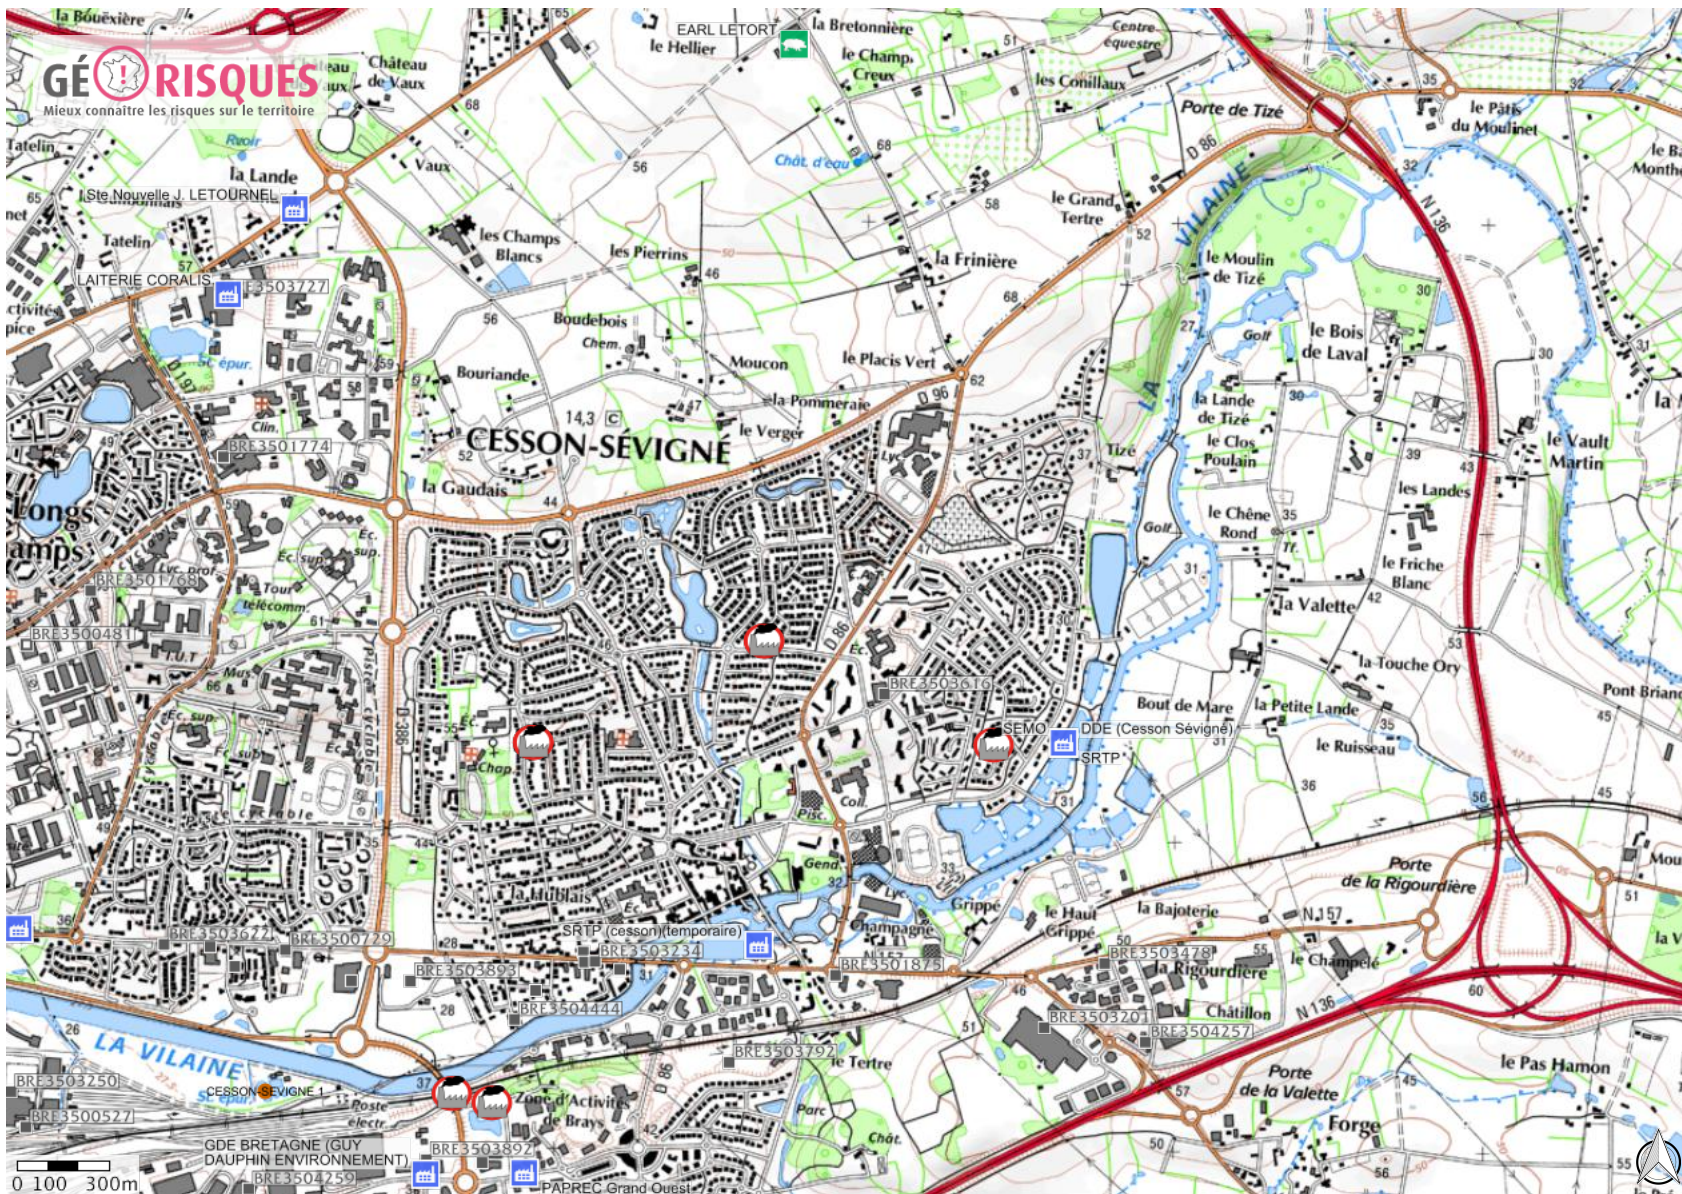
GÉORISQUES
Mieux connaître les risques sur le territoire

la Bouëxière
Château de Vaux
EARL LETORT
le Hellier
la Bretonnière
le Champ Creux
Centre équestre
les Conillaux
Porte de Tizé
le Pâtis du Moulinet
Tatelin
Rvoir
la Lande
Vaux
Chât. d'eau
Ste Nouvelle J. LETOURNEL
Tatelin
LAITERIE CORALIS
F3503727
les Champs Blancs
les Pierrins
le Grand Tertre
la Frinière
D 86
LA VILAINE
le Moulin de Tizé
N 136
Boudebois
Chem.
Moucon
le Placis Vert
Golf
le Bois de Laval
St épur.
Bouriande
la Pommeraie
le Verger
14,3
CESSON-SÉVIGNÉ
la Lande de Tizé
le Clos Poulain
le Vault Martin
BRE3501774
Clin.
la Gaudais
Tizé
les Landes
Longs
Champs
Ec. sup.
Lyc. prof.
Tour
télécomm.
BRE3501768
BRE3500481
le Chêne Rond
Golf
le Friche Blanc
la Valette
la Touche Ory
Pont Briand
BRE3503616
Bout de Mare
la Petite Lande
SEMO
DDE (Cesson Sévigné)
SRTP
le Ruisseau
Chap.
Coll.
Pisc.
Gend.
Lyc.
Porte de la Rigourdière
la Multais
Grippé
le Haut Grippé
la Bajoterie
N 157
Champagne
SRTP (cesson)(temporaire)
BRE3503234
BRE3503622
BRE3500729
BRE3503893
BRE3501875
BRE3503478
la Rigourdière
le Champelé
BRE3504444
Châtillon
BRE3503201
BRE3504257
N 136
LA VILAINE
BRE3503792
le Tertre
BRE3503250
CESSON-SEVIGNE 1
BRE3500527
Zone d'Activités de Brays
Parc
Porte de la Valette
le Pas Hamon
Forge
GDE BRETAGNE (GUY DAUPHIN ENVIRONNEMENT)
BRE3503892
BRE3504259
PAPREC Grand Ouest
Chât.
0 100 300m